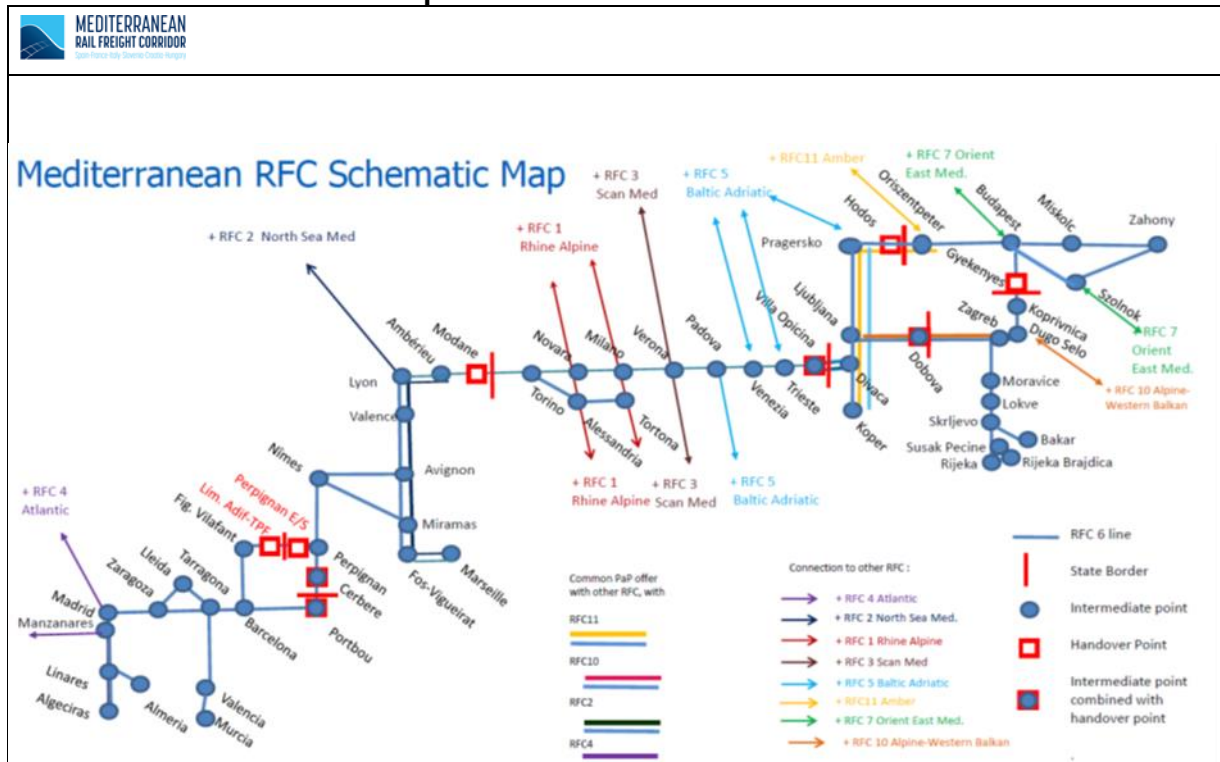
MEDITERRANEAN RAIL FREIGHT CORRIDOR
Spain France Italy Slovenia Croatia Hungary

Mediterranean RFC Schematic Map

+ RFC 2 North Sea Med
+ RFC 1 Rhine Alpine
+ RFC 3 Scan Med
+ RFC 5 Baltic Adriatic
+ RFC11 Amber
+ RFC 7 Orient East Med.

Hodos
Oriszentpeter
Budapest
Miskolc
Zahony
Pragersko
Gyekenyes
Szolnok
+ RFC 7 Orient East Med.
Koprivnica
Zagreb
Dugo Selo
+ RFC 10 Alpine-Western Balkan
Ljubljana
Villa Opicina
Dobova
Moravice
Lokve
Skrljevo
Bakar
Susak Pecine
Rijeka
Rijeka Brajdica
Divaca
Koper
Trieste
Venezia
Padova
Verona
Milano
Novara
Torino
Alessandria
Tortona
Modane
Ambérieu
Lyon
Valence
Avignon
Miramas
Marseille
Fos-Vigueirat
Nimes
Perpignan
Cerbere
Portbou
Perpignan E/S
Lim. Adif-TPF
Fig. Vilafant
Tarragona
Lleida
Zaragoza
Madrid
Manzanares
Barcelona
Linares
Algeciras
Almeria
Valencia
Murcia
+ RFC 4 Atlantic
+ RFC 1 Rhine Alpine
+ RFC 3 Scan Med
+ RFC 5 Baltic Adriatic

Common PaP offer with other RFC, with
RFC11
RFC10
RFC2
RFC4

Connection to other RFC :
+ RFC 4 Atlantic
+ RFC 2 North Sea Med.
+ RFC 1 Rhine Alpine
+ RFC 3 Scan Med
+ RFC 5 Baltic Adriatic
+ RFC11 Amber
+ RFC 7 Orient East Med.
+ RFC 10 Alpine-Western Balkan

RFC 6 line
State Border
Intermediate point
Handover Point
Intermediate point combined with handover point